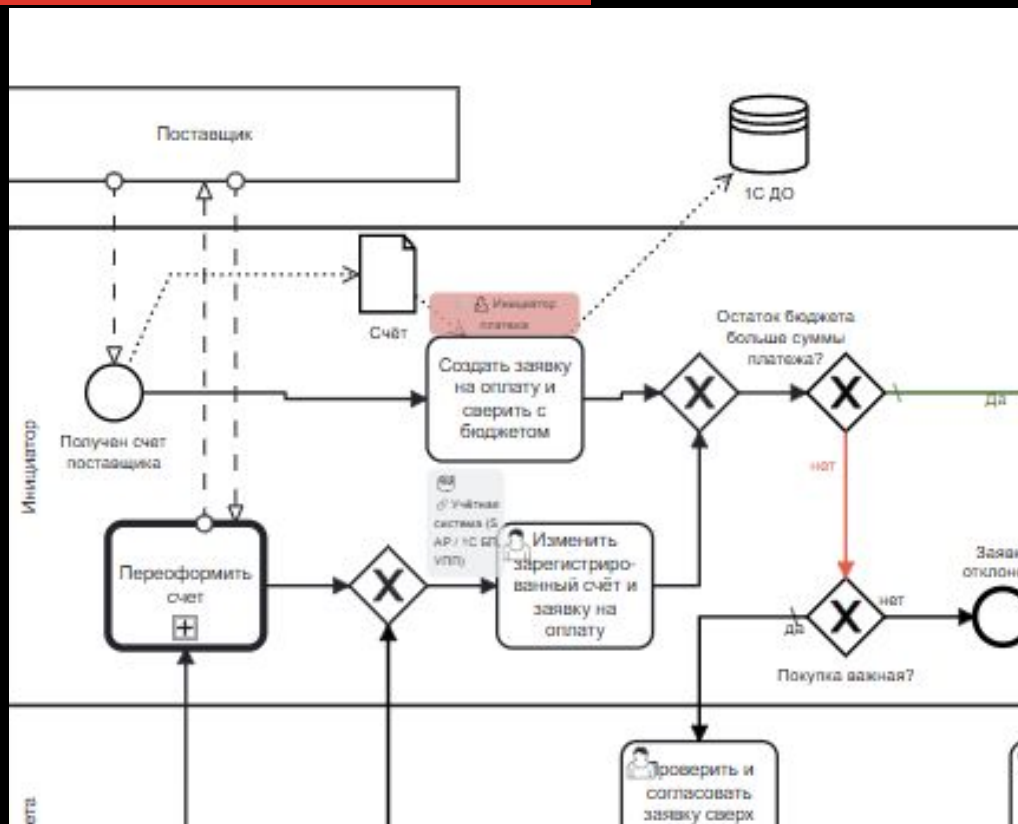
Поставщик

1С ДО

Счёт

Инициатор платежа

Остаток бюджета больше суммы платежа?

Создать заявку на оплату и сверить с бюджетом

Да

Инициатор

Получен счет поставщика

нет

Учётная система (SAP / 1С БП/УПП)

Изменить зарегистрированный счёт и заявку на оплату

Заяв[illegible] отклон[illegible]

Переоформить счет

нет

да

Покупка важная?

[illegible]роверить и согласовать заявку сверх

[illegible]ета